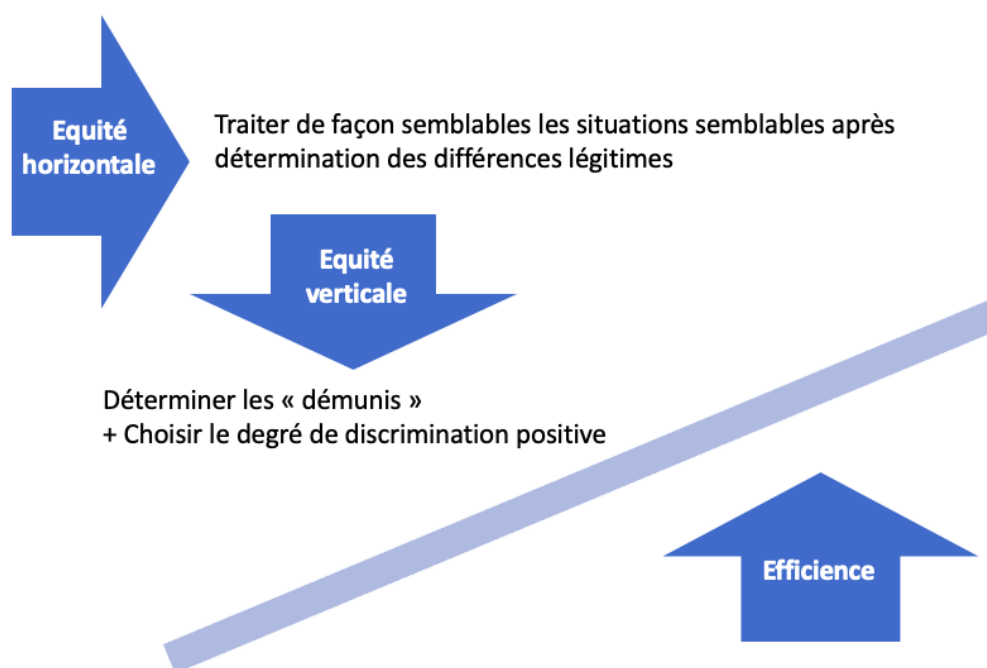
Equité horizontale

Traiter de façon semblables les situations semblables après détermination des différences légitimes

Equité verticale

Déterminer les « démunis »
+ Choisir le degré de discrimination positive

Efficience